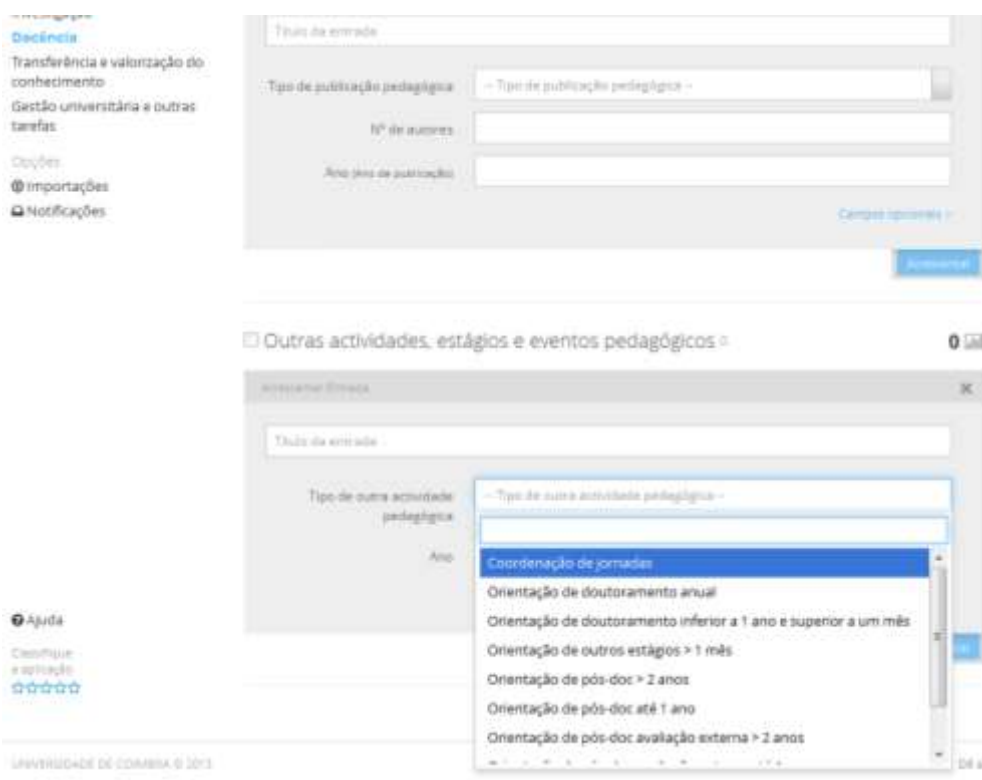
Investigação
Docência
Transferência e valorização do conhecimento
Gestão universitária e outras tarefas

Opções
Importações
Notificações

Título da entrada

Tipo de publicação pedagógica | -- Tipo de publicação pedagógica --

Nº de autores

Ano (Ano de publicação)

Campos opcionais »

Acrescentar

Outras actividades, estágios e eventos pedagógicos

0

Acrescentar Entrada

Título da entrada

Tipo de outra actividade pedagógica | -- Tipo de outra actividade pedagógica --

Ano

Coordenação de jornadas
Orientação de doutoramento anual
Orientação de doutoramento inferior a 1 ano e superior a um mês
Orientação de outros estágios > 1 mês
Orientação de pós-doc > 2 anos
Orientação de pós-doc até 1 ano
Orientação de pós-doc avaliação externa > 2 anos

Ajuda

Classifique a aplicação

UNIVERSIDADE DE COIMBRA © 2013